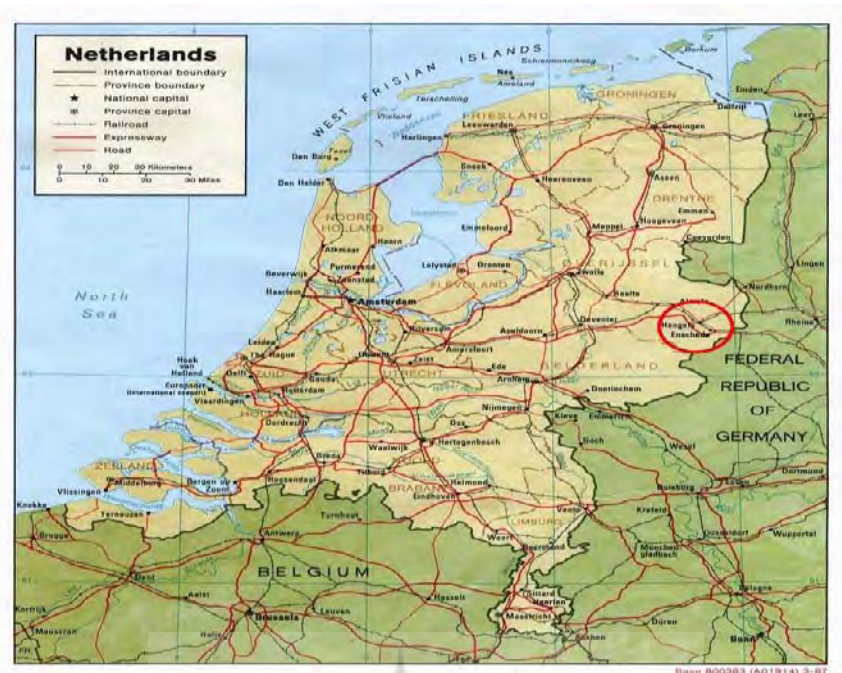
Netherlands
International boundary
Province boundary
National capital
Province capital
Railroad
Expressway
Road
0 10 20 30 Kilometers
0 10 20 30 Miles

WEST FRISIAN ISLANDS
Borkum
Schiermonnikoog
Ameland
Terschelling
Vlieland
Texel
Den Burg
Den Helder
Harlingen
Leeuwarden
FRIESLAND
GRONINGEN
Groningen
Delfzijl
Emden
Leer
Sneek
Heerenveen
Assen
DRENTHE
Emmen
Hoogeveen
Coevorden
Meppel
Emmeloord
NOORD HOLLAND
Alkmaar
Hoorn
Purmerend
Zaandam
Beverwijk
Haarlem
Amsterdam
Lelystad
Dronten
FLEVOLAND
OVERIJSSEL
Zwolle
Lingen
Nordhorn
Almelo
Hengelo
Enschede
Rheine
Hilversum
Apeldoorn
Deventer
North Sea
Leiden
The Hague
Hoek van Holland
Delft
ZUID
Gouda
Utrecht
UTRECHT
Zeist
Amersfoort
Ede
Arnhem
GELDERLAND
Doetinchem
Europoort
International airport
Vlaardingen
Rotterdam
HOLLAND
Dordrecht
Nijmegen
Kleve
Emmerich
Oss
'sHertogenbosch
FEDERAL REPUBLIC OF GERMANY
Bocholt
Wesel
Waalwijk
Breda
Tilburg
ZEELAND
Middelburg
Vlissingen
Bergen op Zoom
Roosendaal
BRABANT
Eindhoven
Helmond
Dortmund
Duisburg
Essen
Krefeld
Venlo
Knokke
Terneuzen
Brugge
Turnhout
LIMBURG
Weert
Roermond
Düsseldorf
Wuppertal
Antwerp
Mönchengladbach
Gent
BELGIUM
Sittard
Heerlen
Maastricht
Aachen
Köln
Düren
Kortrijk
Aalst
Hasselt
Leuven
Mouscron
Brussels
Halle
Bonn
Base 800383 (A01914) 3-87